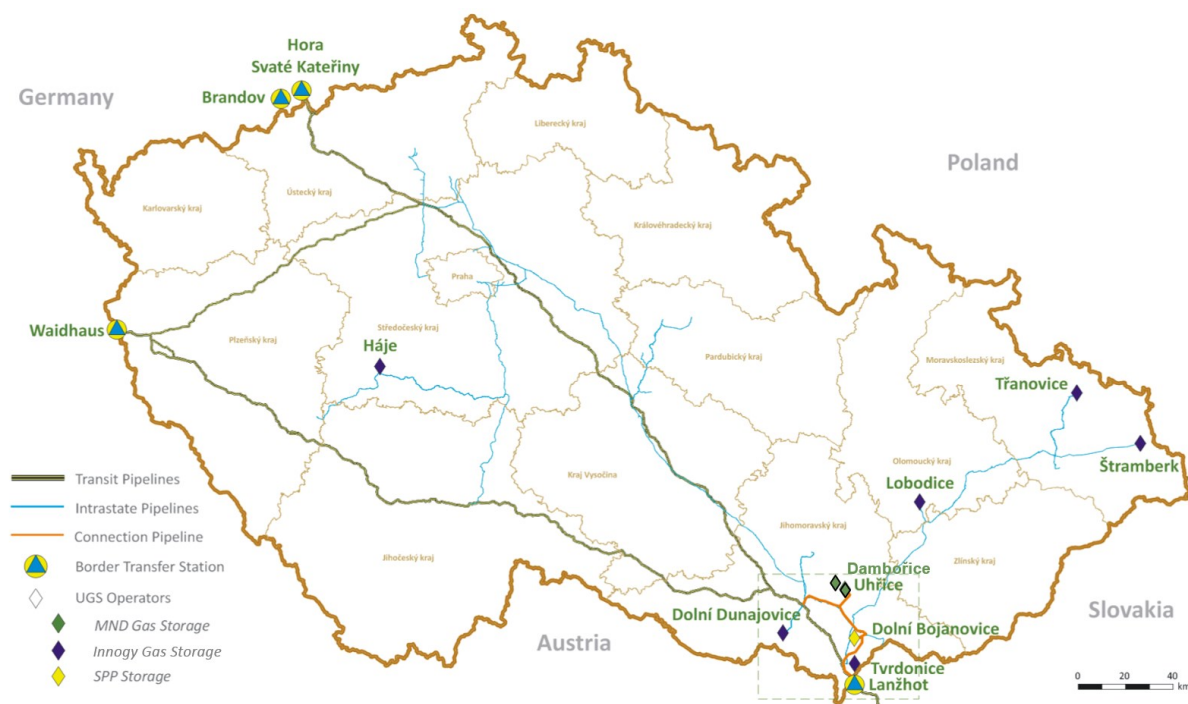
Hora
Svaté Kateřiny
Brandov
Germany
Poland
Liberecký kraj
Ústecký kraj
Karlovarský kraj
Královéhradecký kraj
Praha
Waidhaus
Středočeský kraj
Plzeňský kraj
Háje
Pardubický kraj
Moravskoslezský kraj
Třanovice
Štramberk
Olomoucký kraj
Lobodice
Kraj Vysočina
Jihomoravský kraj
Zlínský kraj
Jihočeský kraj
Dambořice
Uhřice
Dolní Dunajovice
Dolní Bojanovice
Tvrdonice
Lanžhot
Austria
Slovakia
Transit Pipelines
Intrastate Pipelines
Connection Pipeline
Border Transfer Station
UGS Operators
MND Gas Storage
Innogy Gas Storage
SPP Storage
0 20 40 km